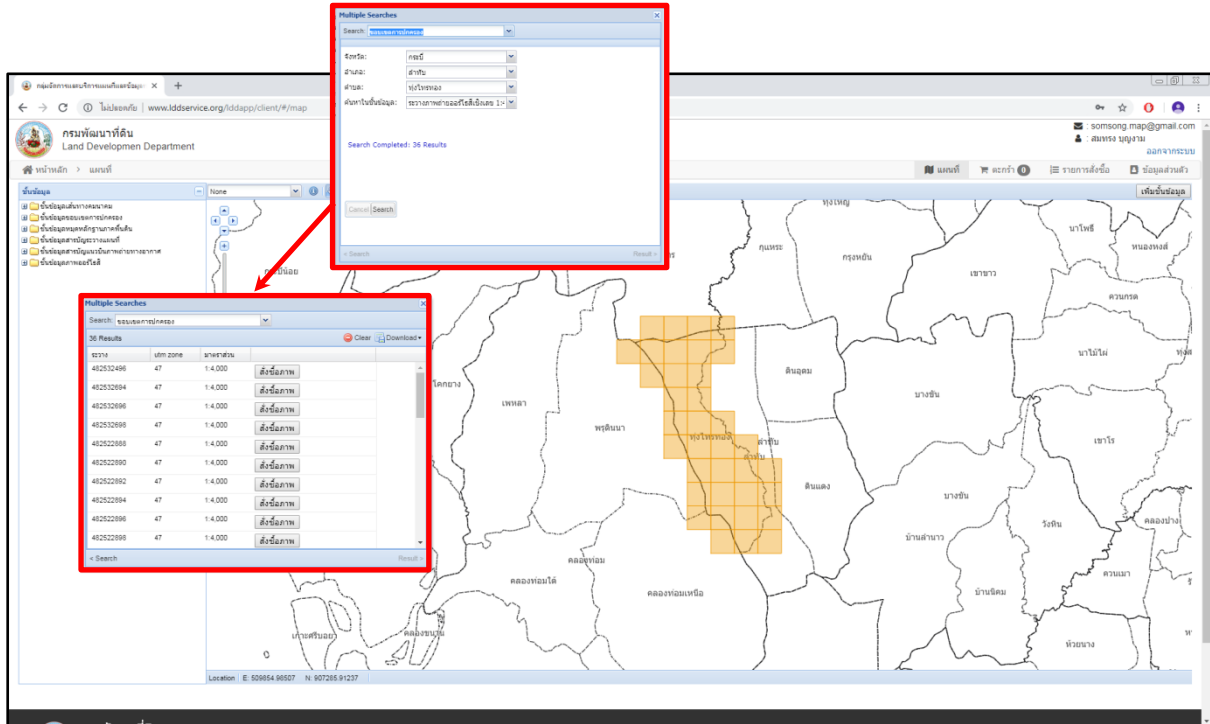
Multiple Searches

Search: ขอบเขตการปกครอง

จังหวัด: กระบี่
อำเภอ: ลำทับ
ตำบล: ทุ่งไทรทอง
ค้นหาในชั้นข้อมูล: ระวางภาพถ่ายออร์โธสีเชิงเลข 1:4

Search Completed: 36 Results

Cancel Search

« Search Result »

กลุ่มจัดการและบริการแผนที่และข้อมูล

ไม่ปลอดภัย | www.lddservice.org/lddapp/client/#/map

กรมพัฒนาที่ดิน
Land Developmen Department

: somsong.map@gmail.com
: สมทรง บุญงาม
ออกจากระบบ

หน้าหลัก > แผนที่

แผนที่ ตะกร้า 0 รายการสั่งซื้อ ข้อมูลส่วนตัว

ชั้นข้อมูล
ชั้นข้อมูลเส้นทางคมนาคม
ชั้นข้อมูลขอบเขตการปกครอง
ชั้นข้อมูลหมุดหลักฐานภาคพื้นดิน
ชั้นข้อมูลสารบัญระวางแผนที่
ชั้นข้อมูลสารบัญแผนภาพถ่ายทางอากาศ
ชั้นข้อมูลภาพออร์โธสี

None

เพิ่มชั้นข้อมูล

Multiple Searches

Search: ขอบเขตการปกครอง

36 Results Clear Download

| ระวาง | utm zone | มาตราส่วน | |
|---|---|---|---|
| 482532496 | 47 | 1:4,000 | สั่งซื้อภาพ |
| 482532694 | 47 | 1:4,000 | สั่งซื้อภาพ |
| 482532696 | 47 | 1:4,000 | สั่งซื้อภาพ |
| 482532698 | 47 | 1:4,000 | สั่งซื้อภาพ |
| 482522888 | 47 | 1:4,000 | สั่งซื้อภาพ |
| 482522890 | 47 | 1:4,000 | สั่งซื้อภาพ |
| 482522892 | 47 | 1:4,000 | สั่งซื้อภาพ |
| 482522894 | 47 | 1:4,000 | สั่งซื้อภาพ |
| 482522896 | 47 | 1:4,000 | สั่งซื้อภาพ |
| 482522898 | 47 | 1:4,000 | สั่งซื้อภาพ |

« Search Result »

ทุ่งใหญ่ กุแหระ นาโพธิ์ หนองหงส์ กรุงหยัน เขาขาว ควนกรด นาไม้ไผ่ สินอุดม บางขัน เขาโร เพหลา พรุดินนา ทุ่งไทรทอง ลำทับ ดินแดง บางขัน วังหิน คลองปาง บ้านลำนาว ควนเมา คลองท่อม คลองท่อมใต้ คลองท่อมเหนือ บ้านนิคม ห้วยนาง เกาะศรีบอยา คลองขนาน โคกยาง

Location E: 509854.98507 N: 907265.91237